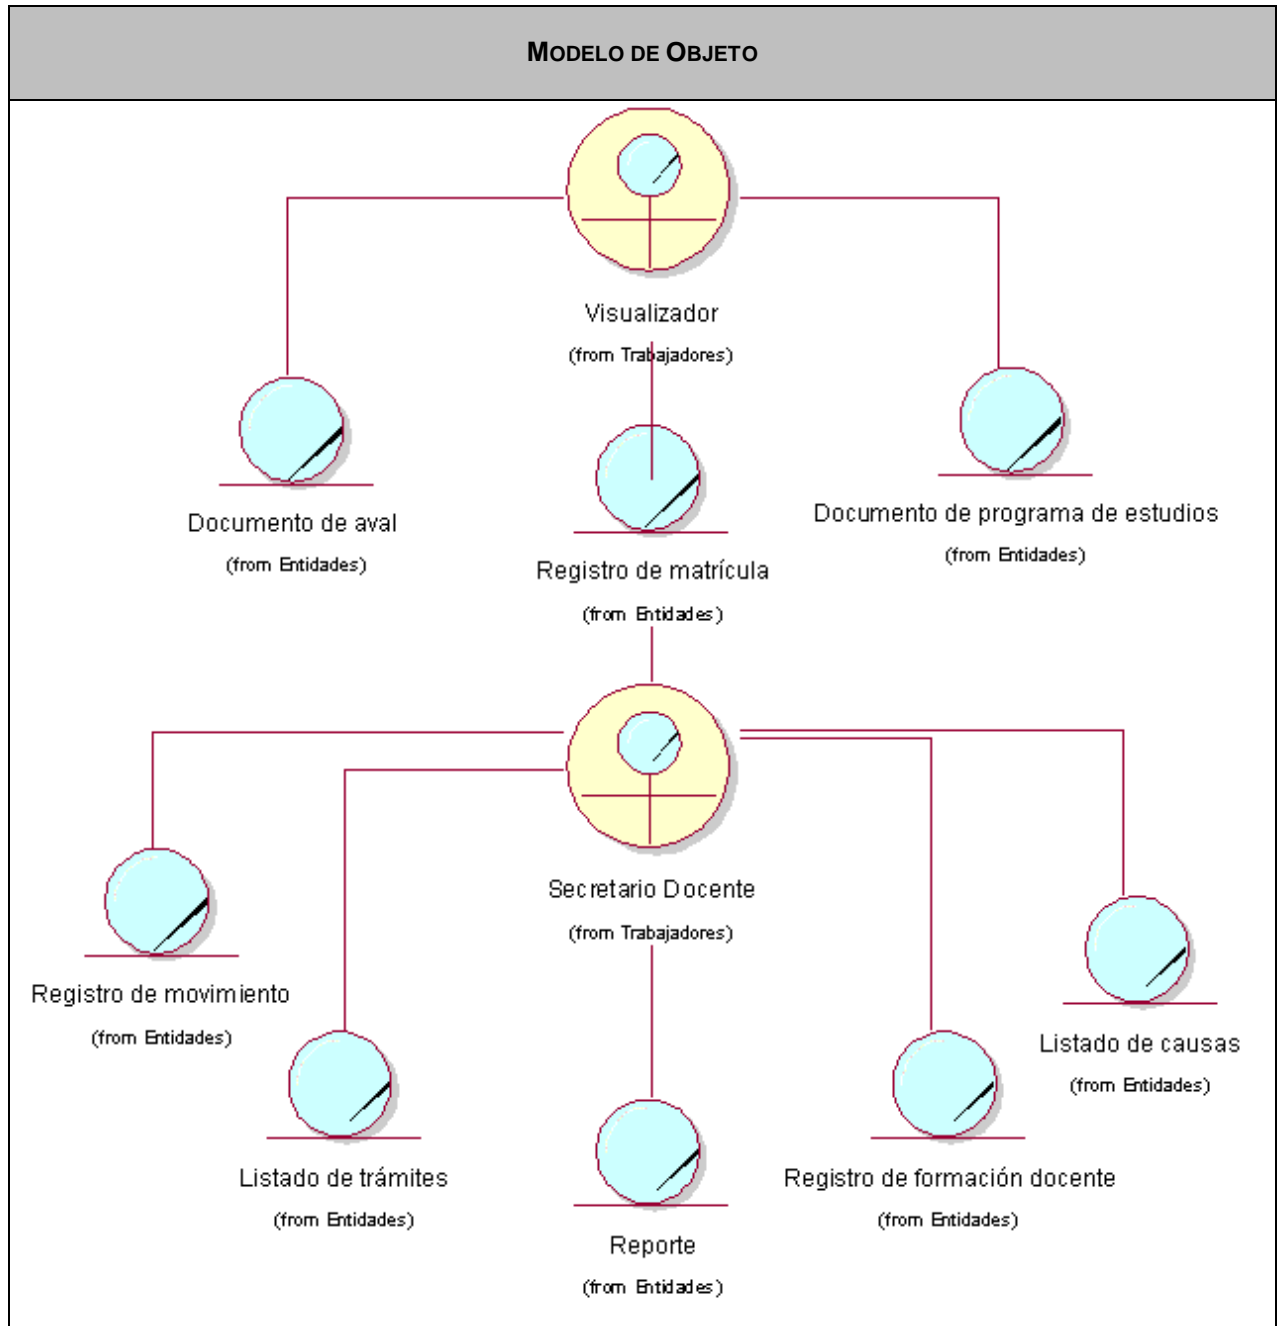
MODELO DE OBJETO

Visualizador
(from Trabajadores)

Documento de aval
(from Entidades)

Registro de matrícula
(from Entidades)

Documento de programa de estudios
(from Entidades)

Secretario Docente
(from Trabajadores)

Registro de movimiento
(from Entidades)

Listado de trámites
(from Entidades)

Reporte
(from Entidades)

Registro de formación docente
(from Entidades)

Listado de causas
(from Entidades)